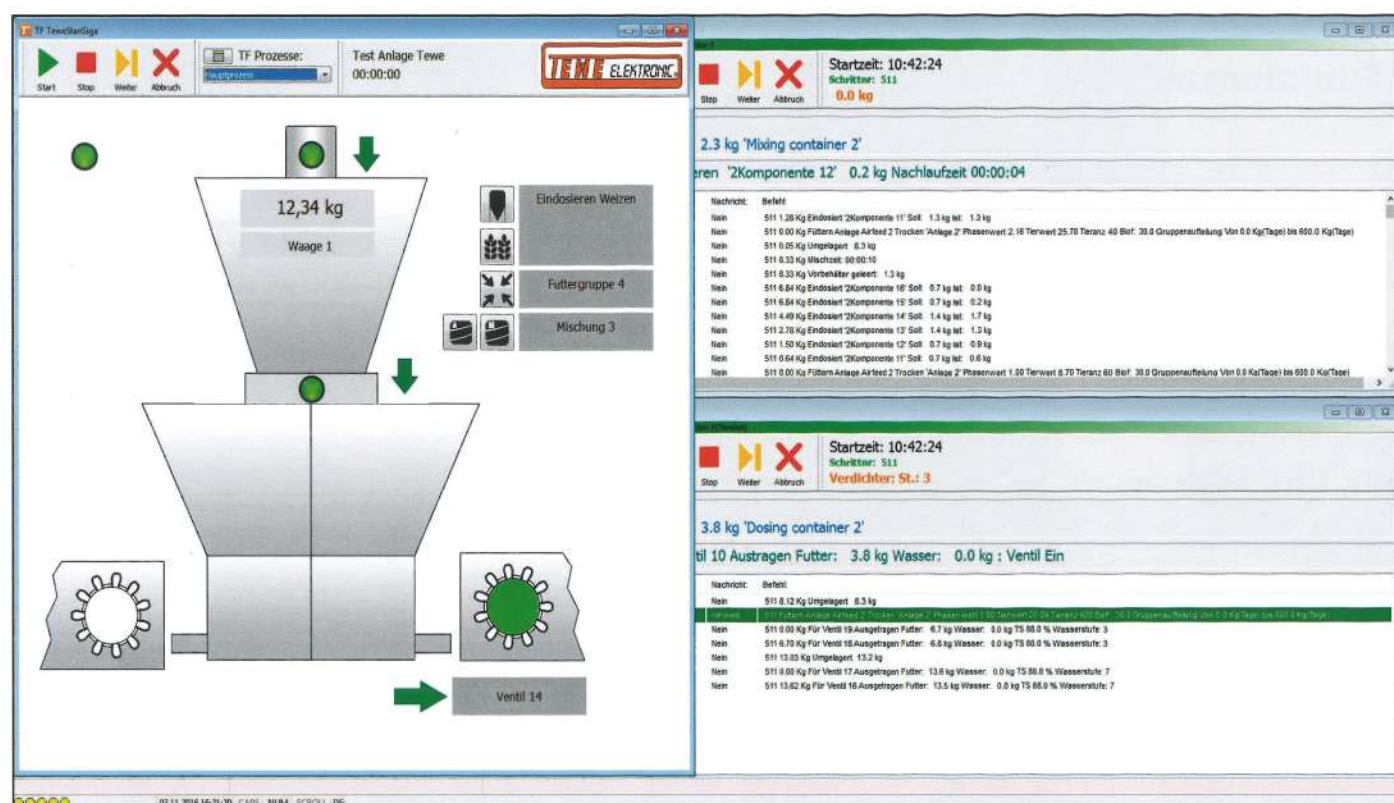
TF TeweStarGiga

Start Stop Weiter Abbruch

TF Prozesse:
Hauptprozess

Test Anlage Tewe
00:00:00

TEWE ELEKTRONIC

12,34 kg

Waage 1

Eindosieren Weizen

Futtergruppe 4

Mischung 3

Ventil 14

Stop Weiter Abbruch

Startzeit: 10:42:24
Schritt: 511
0.0 kg

2.3 kg 'Mixing container 2'

eren '2Komponente 12' 0.2 kg Nachlaufzeit 00:00:04

| Nachricht | Befehl |
|---|---|
| Nein | 511 1.28 Kg Eindosiert '2Komponente 11' Soll: 1.3 kg Ist: 1.3 kg |
| Nein | 511 0.00 Kg Füttern Anlage Airfeed 2 Trocken 'Anlage 2' Phasenwert 2.16 Tierwert 25.78 Tieranz 40 Biof: 30.0 Gruppenaufteilung Von 0.0 Kg(Tage) bis 600.0 Kg(Tage) |
| Nein | 511 0.05 Kg Umgelagert 8.3 kg |
| Nein | 511 0.33 Kg Mischzeit: 00:00:10 |
| Nein | 511 0.33 Kg Vorbehälter geleert: 1.3 kg |
| Nein | 511 6.84 Kg Eindosiert '2Komponente 16' Soll: 0.7 kg Ist: 0.0 kg |
| Nein | 511 6.84 Kg Eindosiert '2Komponente 15' Soll: 0.7 kg Ist: 0.2 kg |
| Nein | 511 4.49 Kg Eindosiert '2Komponente 14' Soll: 1.4 kg Ist: 1.7 kg |
| Nein | 511 2.78 Kg Eindosiert '2Komponente 13' Soll: 1.4 kg Ist: 1.3 kg |
| Nein | 511 1.50 Kg Eindosiert '2Komponente 12' Soll: 0.7 kg Ist: 0.9 kg |
| Nein | 511 0.64 Kg Eindosiert '2Komponente 11' Soll: 0.7 kg Ist: 0.6 kg |
| Nein | 511 0.00 Kg Füttern Anlage Airfeed 2 Trocken 'Anlage 2' Phasenwert 1.00 Tierwert 8.70 Tieranz 60 Biof: 30.0 Gruppenaufteilung Von 0.0 Kg(Tage) bis 600.0 Kg(Tage) |

Stop Weiter Abbruch

Startzeit: 10:42:24
Schritt: 511
Verdichter: St.: 3

3.8 kg 'Dosing container 2'

til 10 Austragen Futter: 3.8 kg Wasser: 0.0 kg : Ventil Ein

| Nachricht | Befehl |
|---|---|
| Nein | 511 8.12 Kg Umgelagert 8.3 kg |
| Hinweis | 511 Füttern Anlage Airfeed 2 Trocken 'Anlage 2' Phasenwert 1.00 Tierwert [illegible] Tieranz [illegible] Biof: 30.0 Gruppenaufteilung Von 0.0 Kg(Tage) bis 600.0 Kg(Tage) |
| Nein | 511 0.00 Kg Für Ventil 19 Ausgetragen Futter: 6.7 kg Wasser: 0.0 kg TS 88.0 % Wasserstufe: 3 |
| Nein | 511 6.70 Kg Für Ventil 18 Ausgetragen Futter: 6.6 kg Wasser: 0.0 kg TS 88.0 % Wasserstufe: 3 |
| Nein | 511 13.03 Kg Umgelagert 13.2 kg |
| Nein | 511 0.00 Kg Für Ventil 17 Ausgetragen Futter: 13.6 kg Wasser: 0.0 kg TS 88.0 % Wasserstufe: 7 |
| Nein | 511 13.62 Kg Für Ventil 16 Ausgetragen Futter: 13.5 kg Wasser: 0.0 kg TS 88.0 % Wasserstufe: 7 |

02.11.2016 16:21:30 CAPS NUM SCROLL